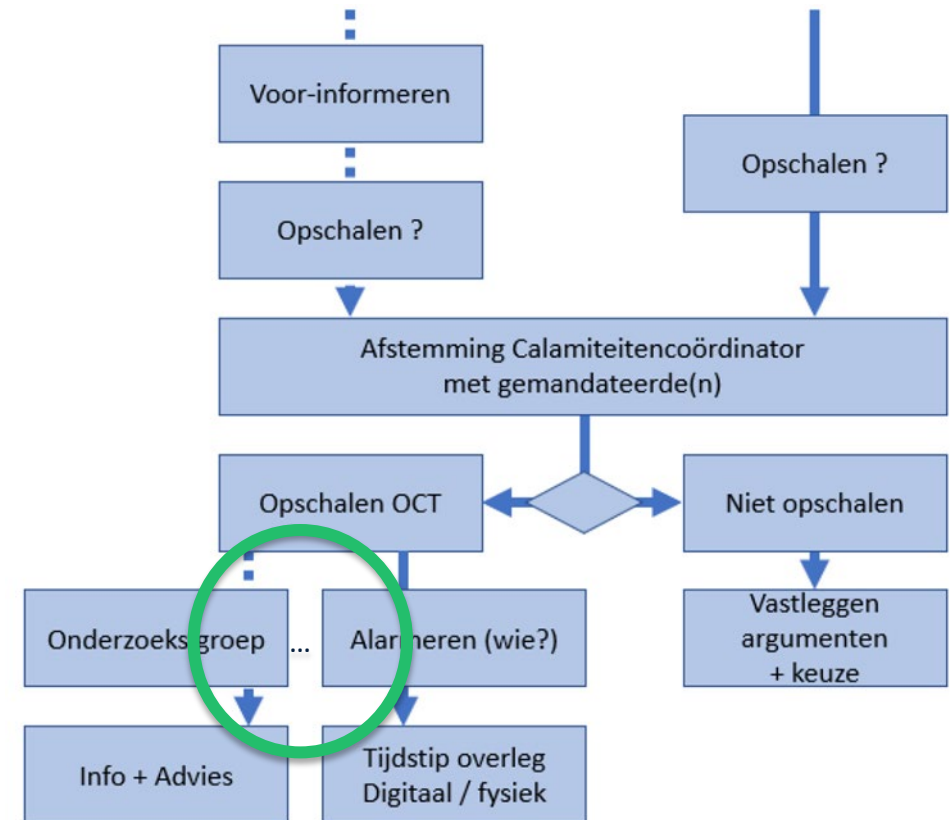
Voor-informeren

Opschalen ?

Opschalen ?

Afstemming Calamiteitencoördinator met gemandateerde(n)

Opschalen OCT

Niet opschalen

Onderzoeks groep

...

Ala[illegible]eren (wie?)

Vastleggen argumenten + keuze

Info + Advies

Tijdstip overleg Digitaal / fysiek